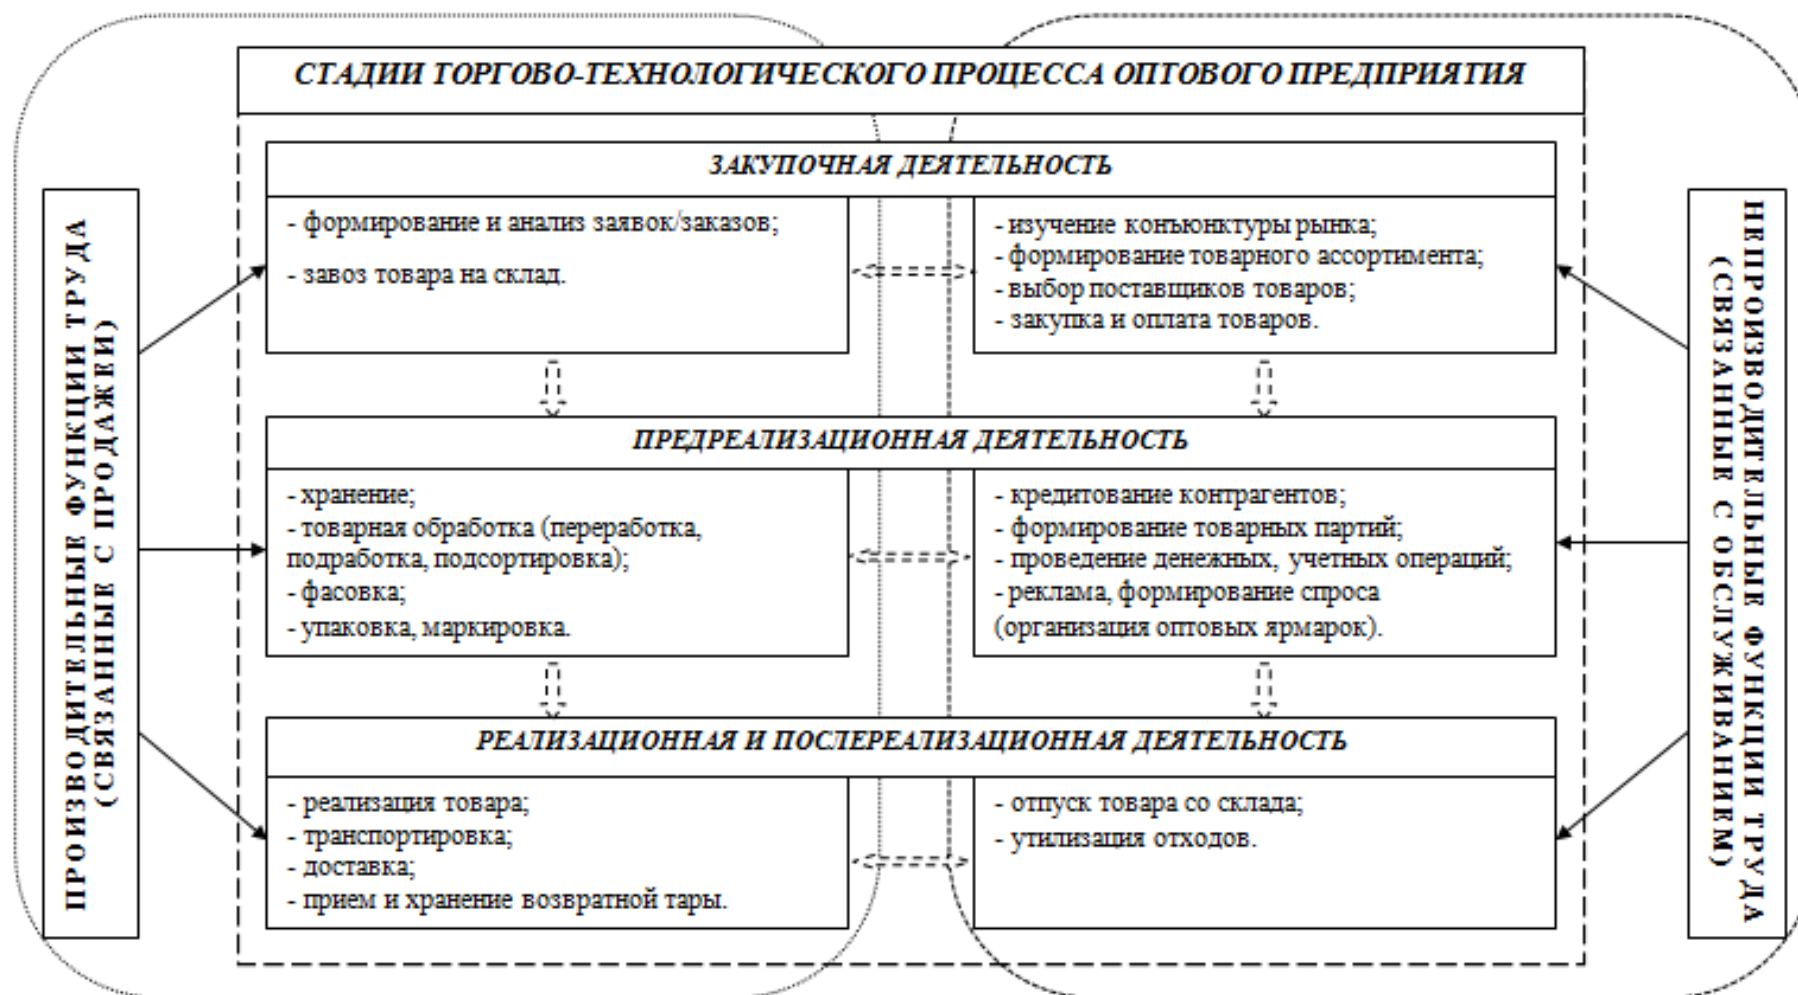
СТАДИИ ТОРГОВО-ТЕХНОЛОГИЧЕСКОГО ПРОЦЕССА ОПТОВОГО ПРЕДПРИЯТИЯ

ПРОИЗВОДИТЕЛЬНЫЕ ФУНКЦИИ ТРУДА (СВЯЗАННЫЕ С ПРОДАЖЕЙ)

НЕПРОИЗВОДИТЕЛЬНЫЕ ФУНКЦИИ ТРУДА (СВЯЗАННЫЕ С ОБСЛУЖИВАНИЕМ)

ЗАКУПОЧНАЯ ДЕЯТЕЛЬНОСТЬ

- формирование и анализ заявок/заказов;
- завоз товара на склад.

- изучение конъюнктуры рынка;
- формирование товарного ассортимента;
- выбор поставщиков товаров;
- закупка и оплата товаров.

ПРЕДРЕАЛИЗАЦИОННАЯ ДЕЯТЕЛЬНОСТЬ

- хранение;
- товарная обработка (переработка, подработка, подсортировка);
- фасовка;
- упаковка, маркировка.

- кредитование контрагентов;
- формирование товарных партий;
- проведение денежных, учетных операций;
- реклама, формирование спроса (организация оптовых ярмарок).

РЕАЛИЗАЦИОННАЯ И ПОСЛЕРЕАЛИЗАЦИОННАЯ ДЕЯТЕЛЬНОСТЬ

- реализация товара;
- транспортировка;
- доставка;
- прием и хранение возвратной тары.

- отпуск товара со склада;
- утилизация отходов.